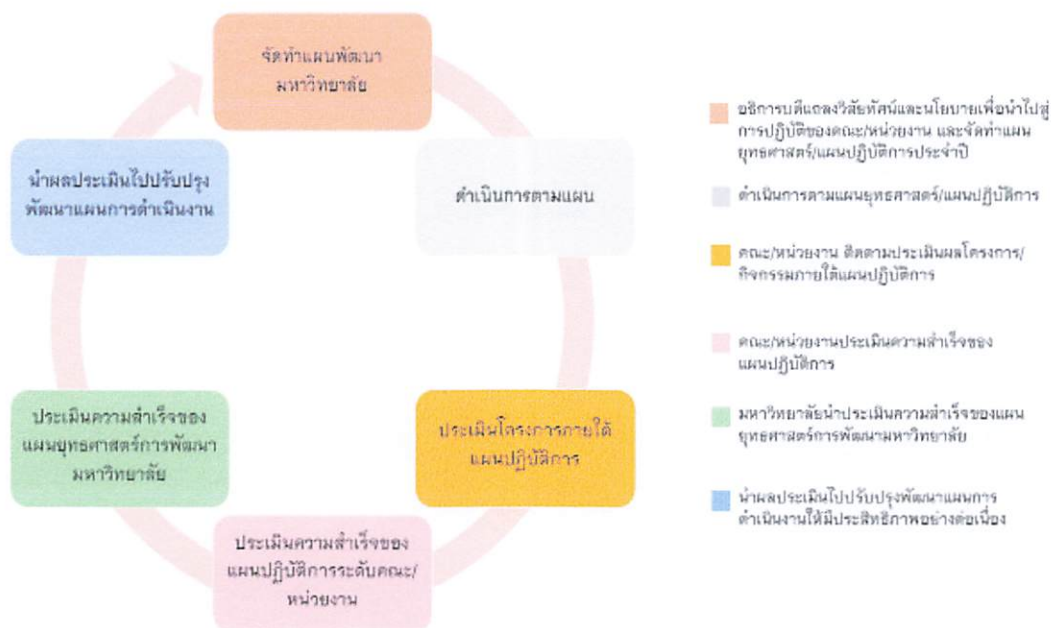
จัดทำแผนพัฒนามหาวิทยาลัย

ดำเนินการตามแผน

ประเมินโครงการภายใต้แผนปฏิบัติการ

ประเมินความสำเร็จของแผนปฏิบัติการระดับคณะ/หน่วยงาน

ประเมินความสำเร็จของแผนยุทธศาสตร์การพัฒนามหาวิทยาลัย

นำผลประเมินไปปรับปรุงพัฒนาแผนการดำเนินงาน

อธิการบดีแถลงวิสัยทัศน์และนโยบายเพื่อนำไปสู่การปฏิบัติของคณะ/หน่วยงาน และจัดทำแผนยุทธศาสตร์/แผนปฏิบัติการประจำปี

ดำเนินการตามแผนยุทธศาสตร์/แผนปฏิบัติการ

คณะ/หน่วยงาน ติดตามประเมินผลโครงการ/กิจกรรมภายใต้แผนปฏิบัติการ

คณะ/หน่วยงานประเมินความสำเร็จของแผนปฏิบัติการ

มหาวิทยาลัยนำประเมินความสำเร็จของแผนยุทธศาสตร์การพัฒนามหาวิทยาลัย

นำผลประเมินไปปรับปรุงพัฒนาแผนการดำเนินงานให้มีประสิทธิภาพอย่างต่อเนื่อง